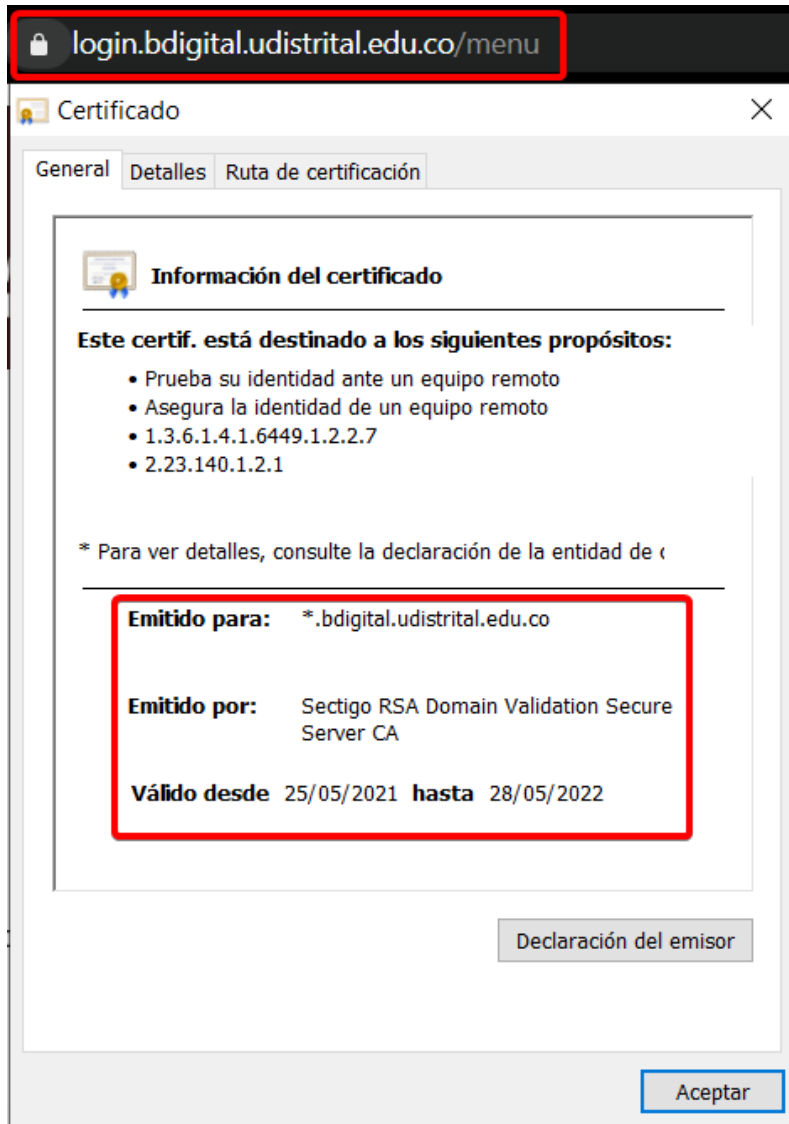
login.bdigital.udistrital.edu.co/menu

Certificado

X

General | Detalles | Ruta de certificación

Información del certificado

Este certif. está destinado a los siguientes propósitos:

• Prueba su identidad ante un equipo remoto
• Asegura la identidad de un equipo remoto
• 1.3.6.1.4.1.6449.1.2.2.7
• 2.23.140.1.2.1

* Para ver detalles, consulte la declaración de la entidad de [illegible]

Emitido para: *.bdigital.udistrital.edu.co

Emitido por: Sectigo RSA Domain Validation Secure Server CA

Válido desde 25/05/2021 hasta 28/05/2022

Declaración del emisor

Aceptar